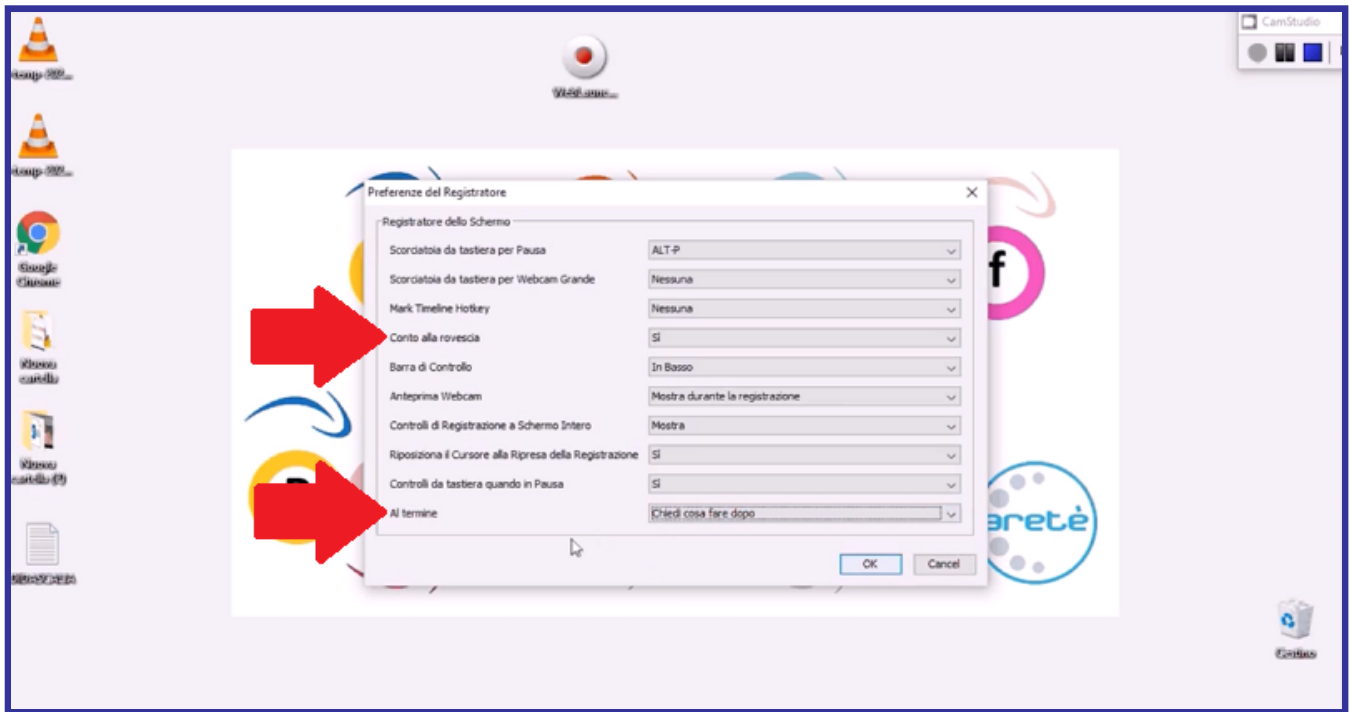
CamStudio

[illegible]

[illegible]

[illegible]

Google Chrome

Nuova cartella

Nuova cartella (2)

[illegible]

Cestino

Preferenze del Registratore

Registratore dello Schermo

| | |
|---|---|
| Scorciatoia da tastiera per Pausa | ALT-P |
| Scorciatoia da tastiera per Webcam Grande | Nessuna |
| Mark Timeline Hotkey | Nessuna |
| Conto alla rovescia | Sì |
| Barra di Controllo | In Basso |
| Anteprima Webcam | Mostra durante la registrazione |
| Controlli di Registrazione a Schermo Intero | Mostra |
| Riposiziona il Cursore alla Ripresa della Registrazione | Sì |
| Controlli da tastiera quando in Pausa | Sì |
| Al termine | Chiedi cosa fare dopo |

OK
Cancel

aretè